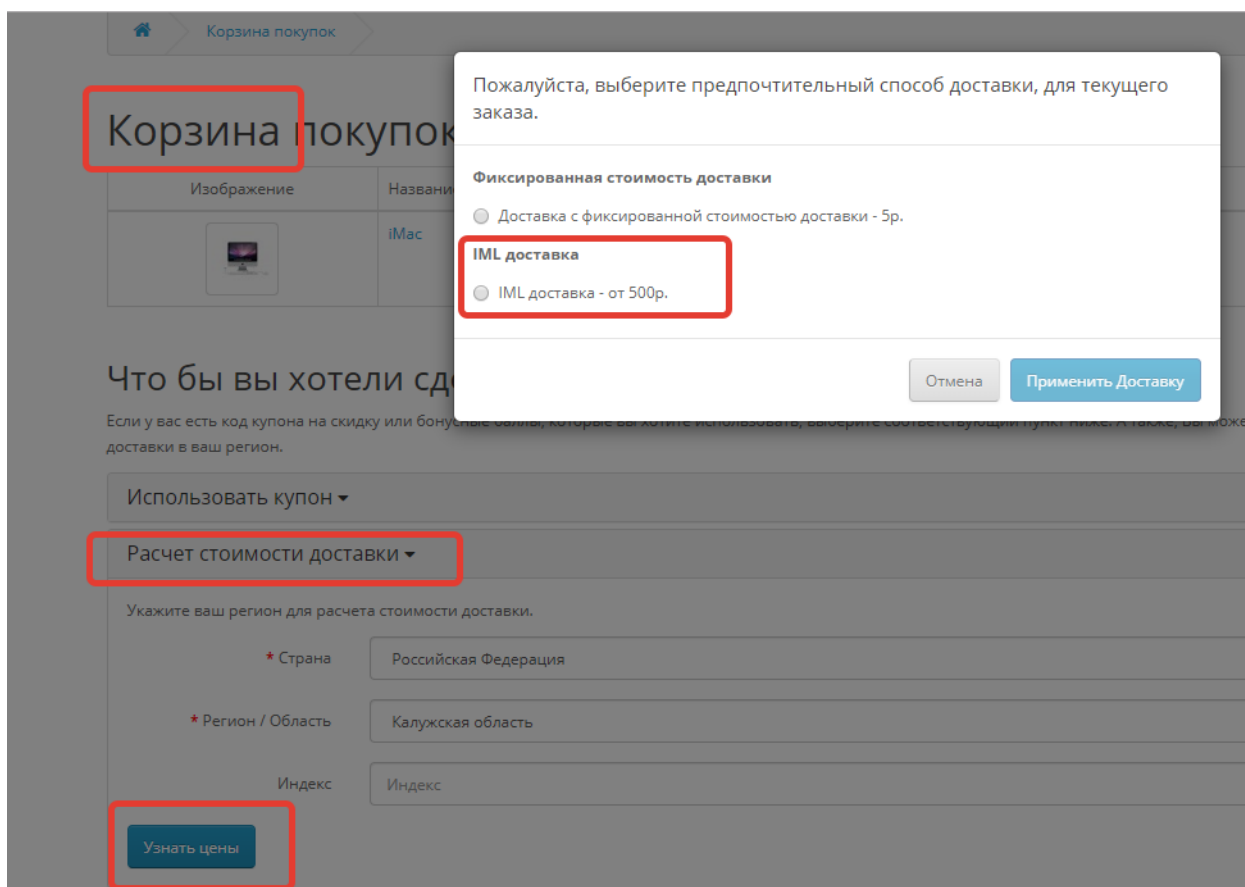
Корзина покупок

Корзина покупок

| Изображение | Названи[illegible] |
|---|---|
| | iMac |

Что бы вы хотели сд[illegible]

Если у вас есть код купона на скидку или бонусные баллы, которые вы хотите использовать, выберите соответствующий пункт ниже. А также, вы може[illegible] доставки в ваш регион.

Использовать купон

Расчет стоимости доставки

Укажите ваш регион для расчета стоимости доставки.

* Страна Российская Федерация

* Регион / Область Калужская область

Индекс Индекс

Узнать цены

Пожалуйста, выберите предпочтительный способ доставки, для текущего заказа.

Фиксированная стоимость доставки

Доставка с фиксированной стоимостью доставки - 5р.

IML доставка

IML доставка - от 500р.

Отмена

Применить Доставку